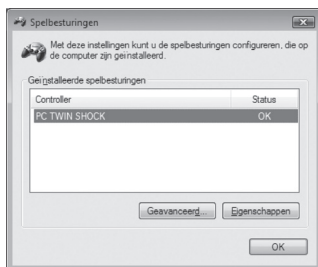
Spelbesturingen

Met deze instellingen kunt u de spelbesturingen configureren, die op de computer zijn geïnstalleerd.

Geïnstalleerde spelbesturingen

| Controller | Status |
|---|---|
| PC TWIN SHOCK | OK |

Geavanceerd...

Eigenschappen

OK